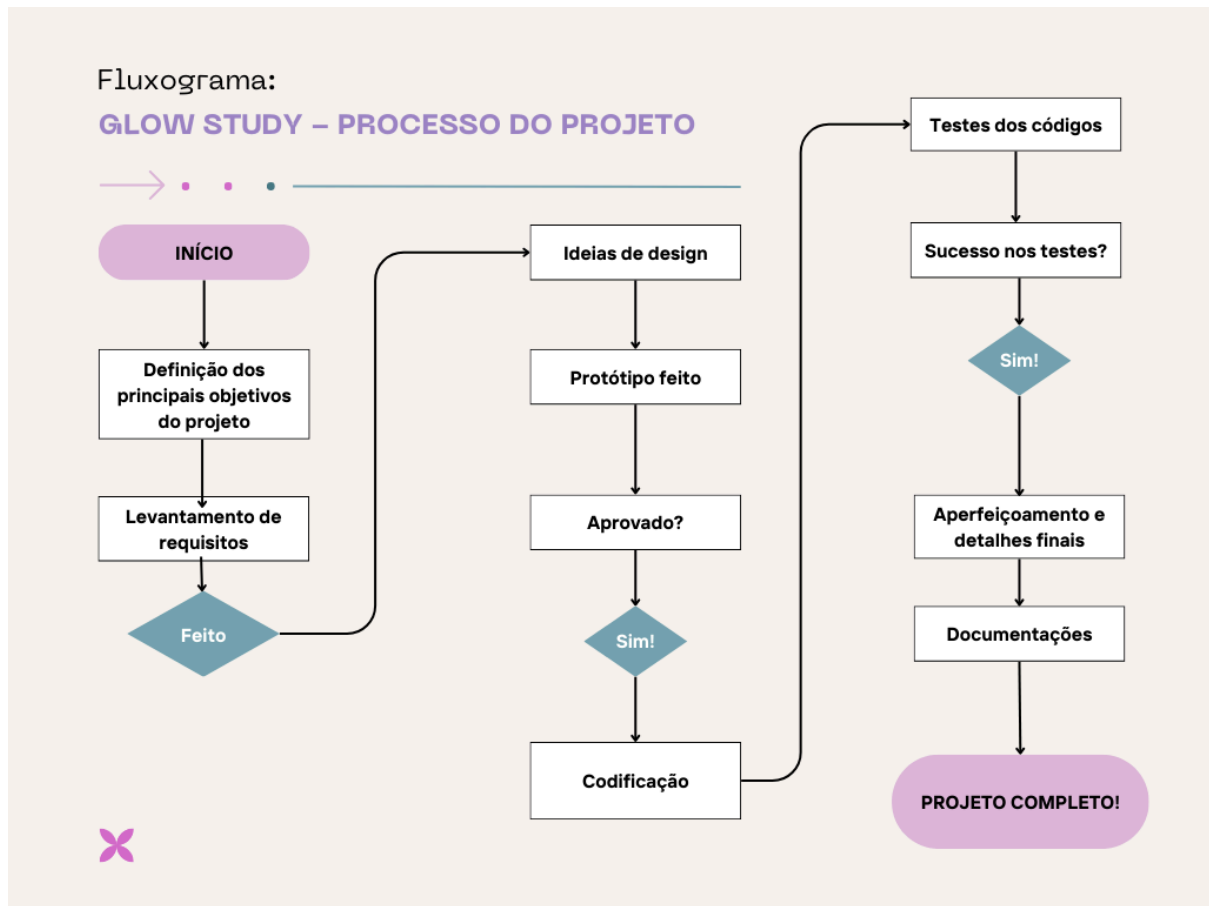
Fluxograma:

GLOW STUDY – PROCESSO DO PROJETO

INÍCIO

Definição dos principais objetivos do projeto

Levantamento de requisitos

Feito

Ideias de design

Protótipo feito

Aprovado?

Sim!

Codificação

Testes dos códigos

Sucesso nos testes?

Sim!

Aperfeiçoamento e detalhes finais

Documentações

PROJETO COMPLETO!